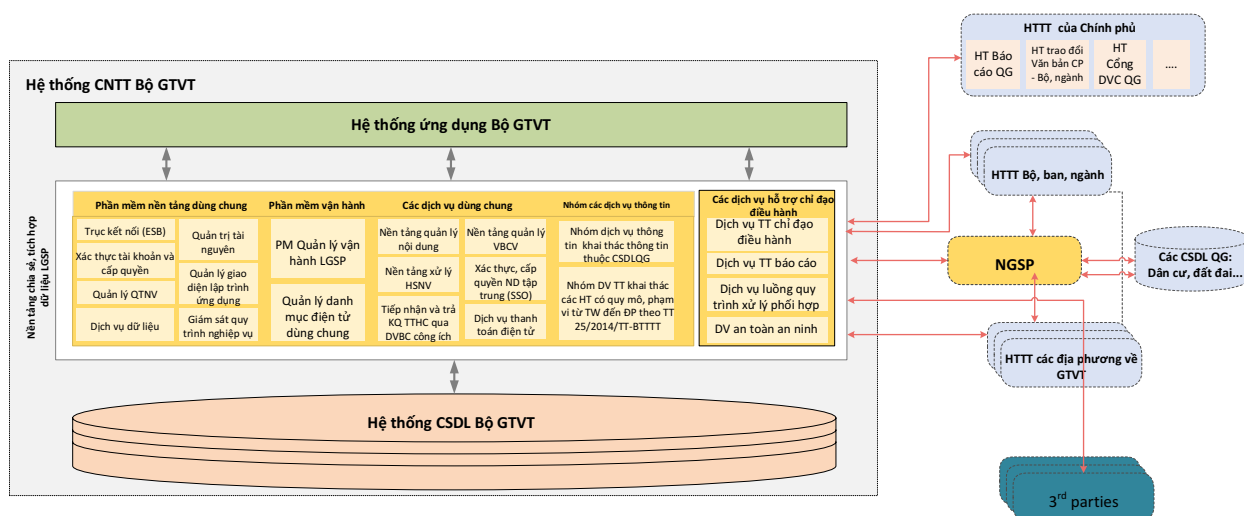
HTTT của Chính phủ

HT Báo cáo QG

HT trao đổi Văn bản CP - Bộ, ngành

HT Cổng DVC QG

....

Hệ thống CNTT Bộ GTVT

Hệ thống ứng dụng Bộ GTVT

HTTT Bộ, ban, ngành

Nền tảng chia sẻ, tích hợp dữ liệu LGSP

Phần mềm nền tảng dùng chung

Trục kết nối (ESB)

Xác thực tài khoản và cấp quyền

Quản lý QTNV

Dịch vụ dữ liệu

Quản trị tài nguyên

Quản lý giao diện lập trình ứng dụng

Giám sát quy trình nghiệp vụ

Phần mềm vận hành

PM Quản lý vận hành LGSP

Quản lý danh mục điện tử dùng chung

Các dịch vụ dùng chung

Nền tảng quản lý nội dung

Nền tảng xử lý HSNV

Tiếp nhận và trả KQ TTHC qua DVBC công ích

Nền tảng quản lý VBCV

Xác thực, cấp quyền ND tập trung (SSO)

Dịch vụ thanh toán điện tử

Nhóm các dịch vụ thông tin

Nhóm dịch vụ thông tin khai thác thông tin thuộc CSDLQG

Nhóm DV TT khai thác các HT có quy mô, phạm vi từ TW đến ĐP theo TT 25/2014/TT-BTTTT

Các dịch vụ hỗ trợ chỉ đạo điều hành

Dịch vụ TT chỉ đạo điều hành

Dịch vụ TT báo cáo

Dịch vụ luồng quy trình xử lý phối hợp

DV an toàn an ninh

NGSP

Các CSDL QG: Dân cư, đất đai...

HTTT các địa phương về GTVT

Hệ thống CSDL Bộ GTVT

3$^{rd}$ parties